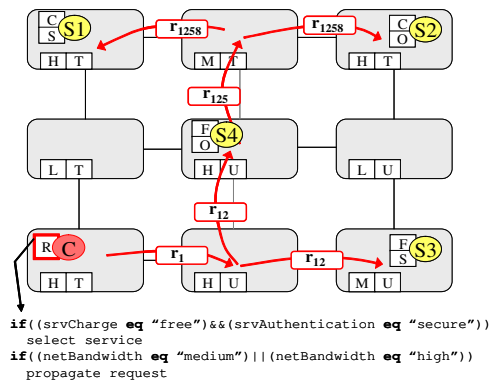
C S S1 | $r_{1258}$ | $r_{1258}$ | C O S2
H T | M T | H T
$r_{125}$
F O S4
L T | H U | L U
$r_{12}$
R C | $r_1$ | $r_{12}$ | F S S3
H T | H U | M U

if((srvCharge eq “free”)&&(srvAuthentication eq “secure”))
select service
if((netBandwidth eq “medium”)||(netBandwidth eq “high”))
propagate request